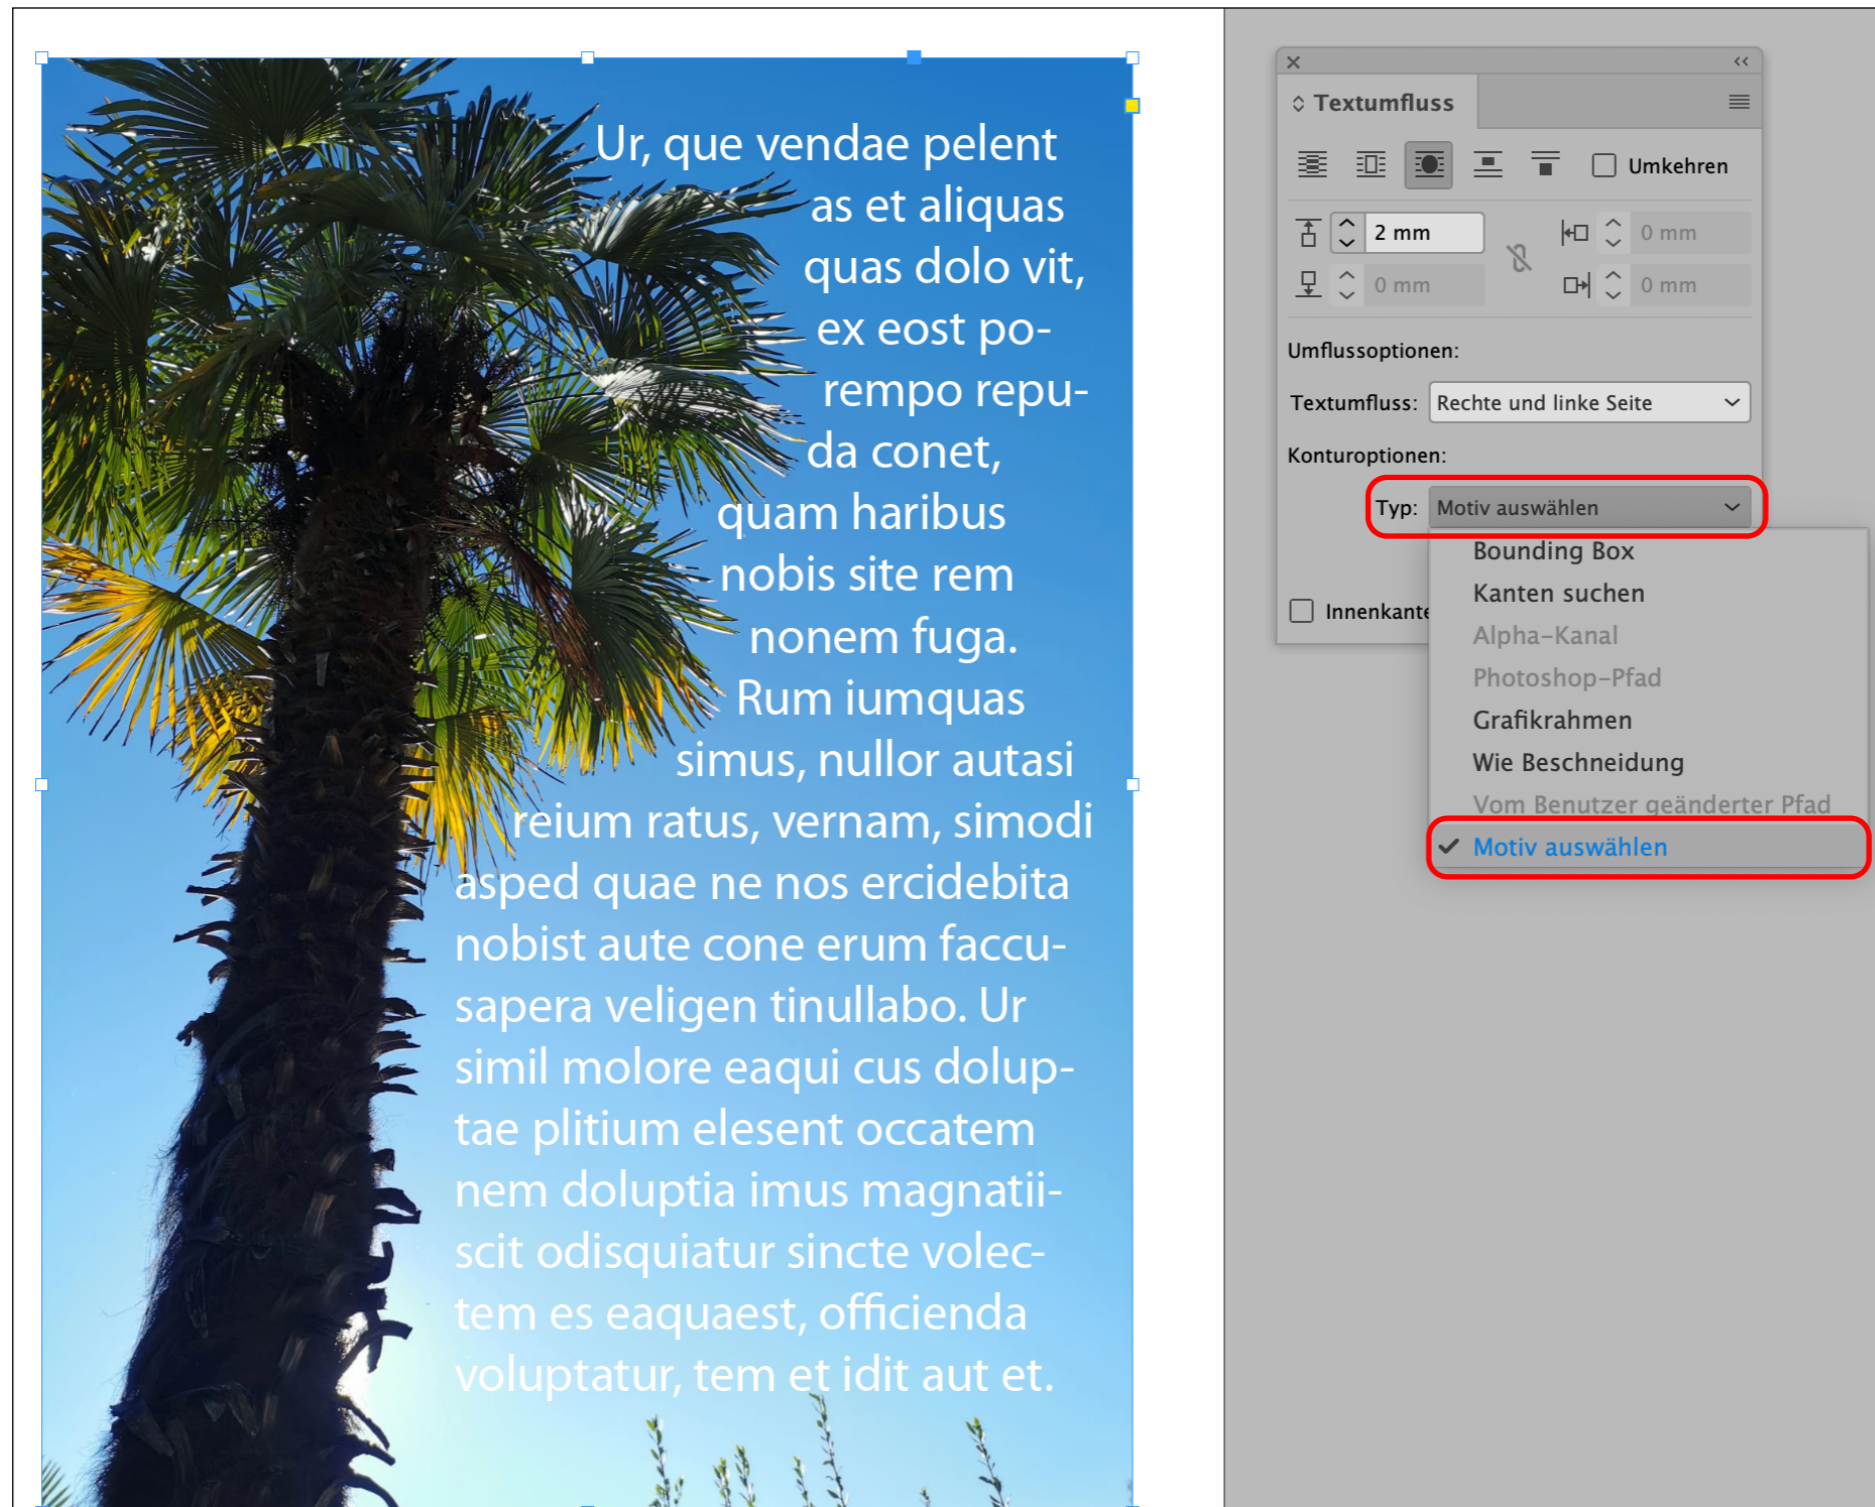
Ur, que vendae pelent as et aliquas quas dolo vit, ex eost porempo repuda conet, quam haribus nobis site rem nonem fuga. Rum iumquas simus, nullor autasi reium ratus, vernam, simodi asped quae ne nos ercidebita nobist aute cone erum faccusapera veligen tinullabo. Ur simil molore eaqui cus doluptae plitium elesent occatem nem doluptia imus magnatiiscit odisquiatur sincte volectem es eaquaest, officienda voluptatur, tem et idit aut et.

Textumfluss

Umkehren

2 mm
0 mm
0 mm
0 mm

Umflussoptionen:

Textumfluss: Rechte und linke Seite

Konturoptionen:

Typ: Motiv auswählen

Innenkante

Bounding Box
Kanten suchen
Alpha-Kanal
Photoshop-Pfad
Grafikrahmen
Wie Beschneidung
Vom Benutzer geänderter Pfad
✓ Motiv auswählen